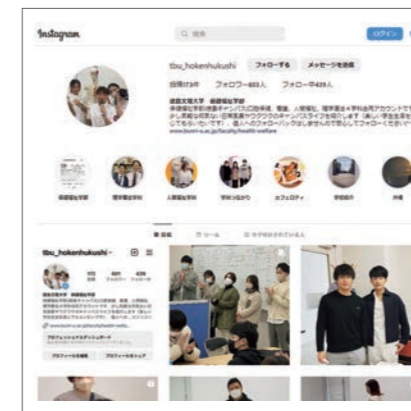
Instagram

Q 検索

ログイン

tbu_hokenshukushi フォローする メッセージを送信

投稿173件 フォロワー603人 フォロー中439人

徳島文理大学 保健福祉学部

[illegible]

www.bunri-u.ac.jp/faculty/health-welfare

保健福祉学部 理学療法学科 人間福祉学科 学校つながり カフェテリア 学校紹介 外観

投稿 リール タグ付けされている人

tbu_hokenshukushi

173 601 439

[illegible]

www.bunri-u.ac.jp/faculty/health-welfa...

プロフィールを編集 プロフィールをシェア